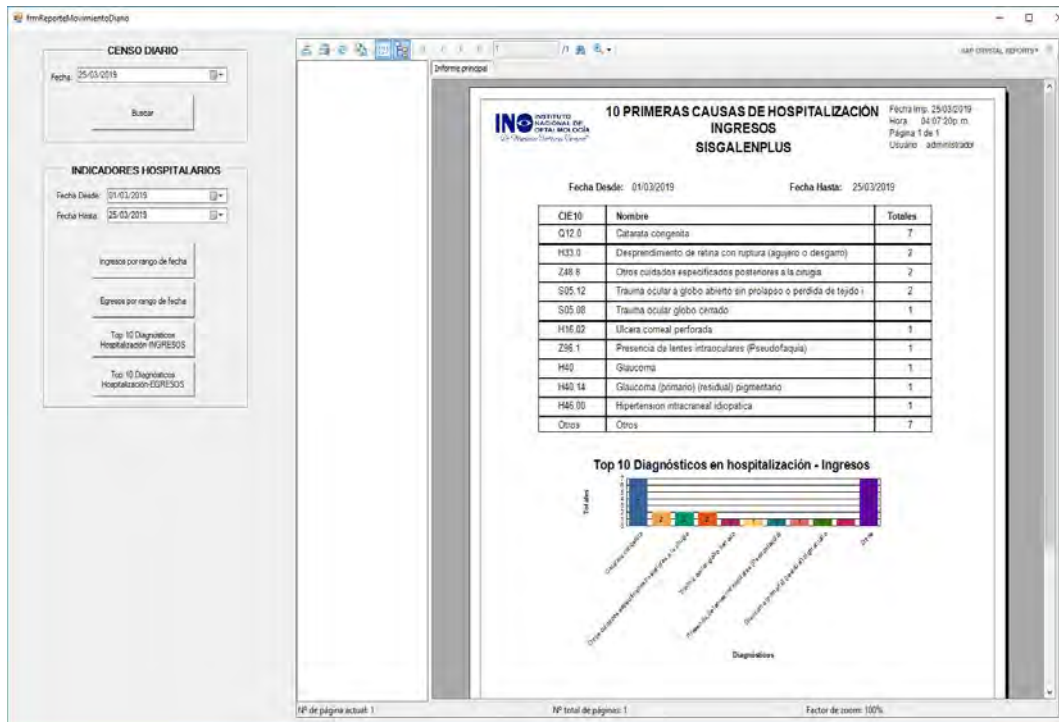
frmReporteMovimientoDiario

CENSO DIARIO

Fecha 25/03/2019

Buscar

INDICADORES HOSPITALARIOS

Fecha Desde: 01/03/2019

Fecha Hasta: 25/03/2019

Ingresos por rango de fecha

Egresos por rango de fecha

Top 10 Diagnósticos Hospitalización INGRESOS

Top 10 Diagnósticos Hospitalización EGRESOS

/1

SAP CRYSTAL REPORTS

Informe principal

INSTITUTO NACIONAL DE OFTALMOLOGÍA

10 PRIMERAS CAUSAS DE HOSPITALIZACIÓN
INGRESOS
SISGALENPLUS

Fecha Imp: 25/03/2019
Hora: 04:07:20p.m.
Página 1 de 1
Usuario: administrador

Fecha Desde: 01/03/2019

Fecha Hasta: 25/03/2019

| CIE10 | Nombre | Totales |
|---|---|---|
| Q12.0 | Catarata congenita | 7 |
| H33.0 | Desprendimiento de retina con ruptura (agujero o desgarro) | 2 |
| Z48.8 | Otros cuidados especificados posteriores a la cirugia | 2 |
| S05.12 | Trauma ocular a globo abierto sin prolapso o perdida de tejido i | 2 |
| S05.08 | Trauma ocular globo cerrado | 1 |
| H16.02 | Ulcera corneal perforada | 1 |
| Z96.1 | Presencia de lentes intraoculares (Pseudofaquia) | 1 |
| H40 | Glaucoma | 1 |
| H40.14 | Glaucoma (primario) (residual) pigmentario | 1 |
| H45.00 | Hipertension intracraneal idiopatica | 1 |
| Otros | Otros | 7 |

Top 10 Diagnósticos en hospitalización - Ingresos

Totales

2 2 2

Catarata congenita

Otros cuidados especificados posteriores a la cirugia

Trauma ocular globo cerrado

Presencia de lentes intraoculares (Pseudofaquia)

Glaucoma (primario) (residual) pigmentario

Otros

Diagnósticos

Nº de página actual: 1

Nº total de páginas: 1

Factor de zoom: 100%